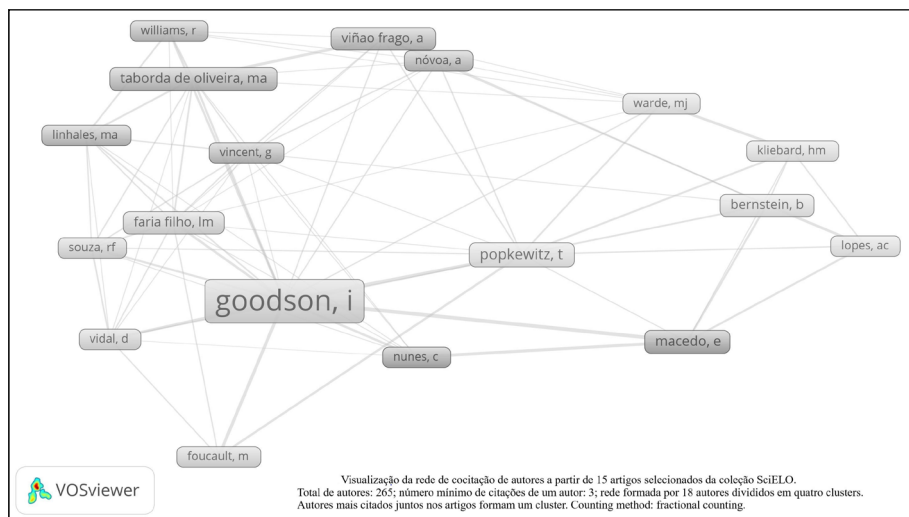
williams, r
viñao frago, a
nóvoa, a
taborda de oliveira, ma
warde, mj
linhales, ma
vincent, g
kliebard, hm
bernstein, b
faria filho, lm
souza, rf
popkewitz, t
lopes, ac
goodson, i
macedo, e
vidal, d
nunes, c
foucault, m

VOSviewer

Visualização da rede de cocitação de autores a partir de 15 artigos selecionados da coleção SciELO.
Total de autores: 265; número mínimo de citações de um autor: 3; rede formada por 18 autores divididos em quatro clusters.
Autores mais citados juntos nos artigos formam um cluster. Counting method: fractional counting.